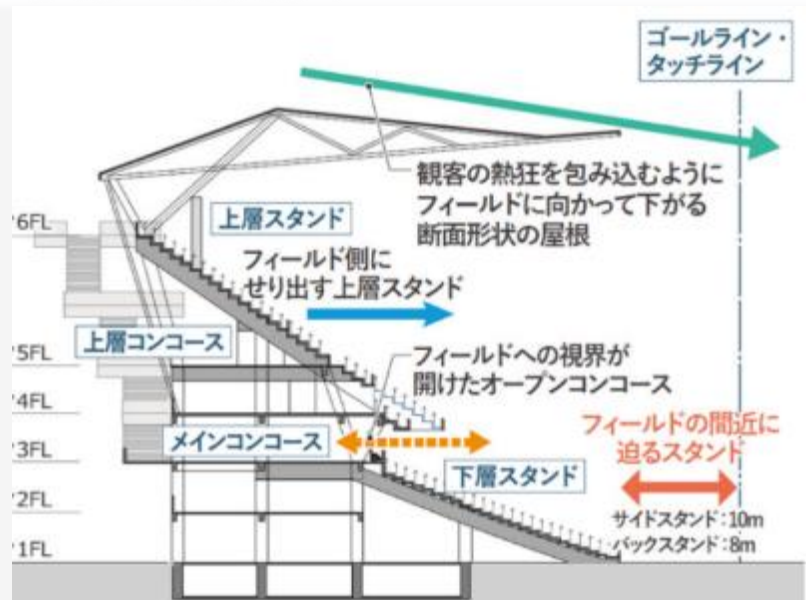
ゴールライン・タッチライン

観客の熱狂を包み込むようにフィールドに向かって下がる断面形状の屋根

6FL

上層スタンド

フィールド側にせり出す上層スタンド

上層コンコース

5FL

フィールドへの視界が開けたオープンコンコース

4FL

メインコンコース

3FL

フィールドの間近に迫るスタンド

下層スタンド

2FL

サイドスタンド：10m
バックスタンド：8m

1FL